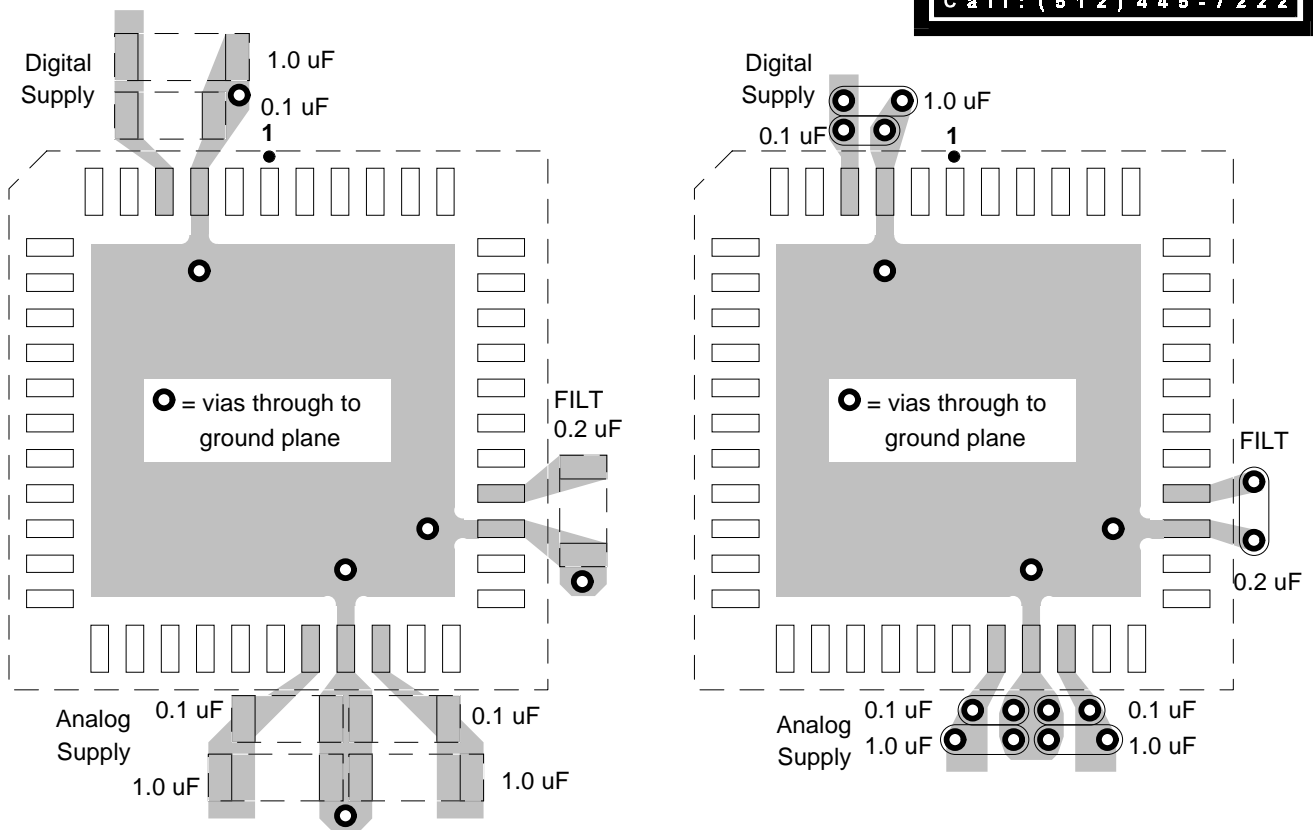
Call: (512) 445-7222

Digital Supply
1.0 uF
0.1 uF
1
= vias through to ground plane
FILT
0.2 uF
Analog Supply
0.1 uF
0.1 uF
1.0 uF
1.0 uF

Digital Supply
1.0 uF
0.1 uF
1
= vias through to ground plane
FILT
0.2 uF
Analog Supply
0.1 uF
0.1 uF
1.0 uF
1.0 uF